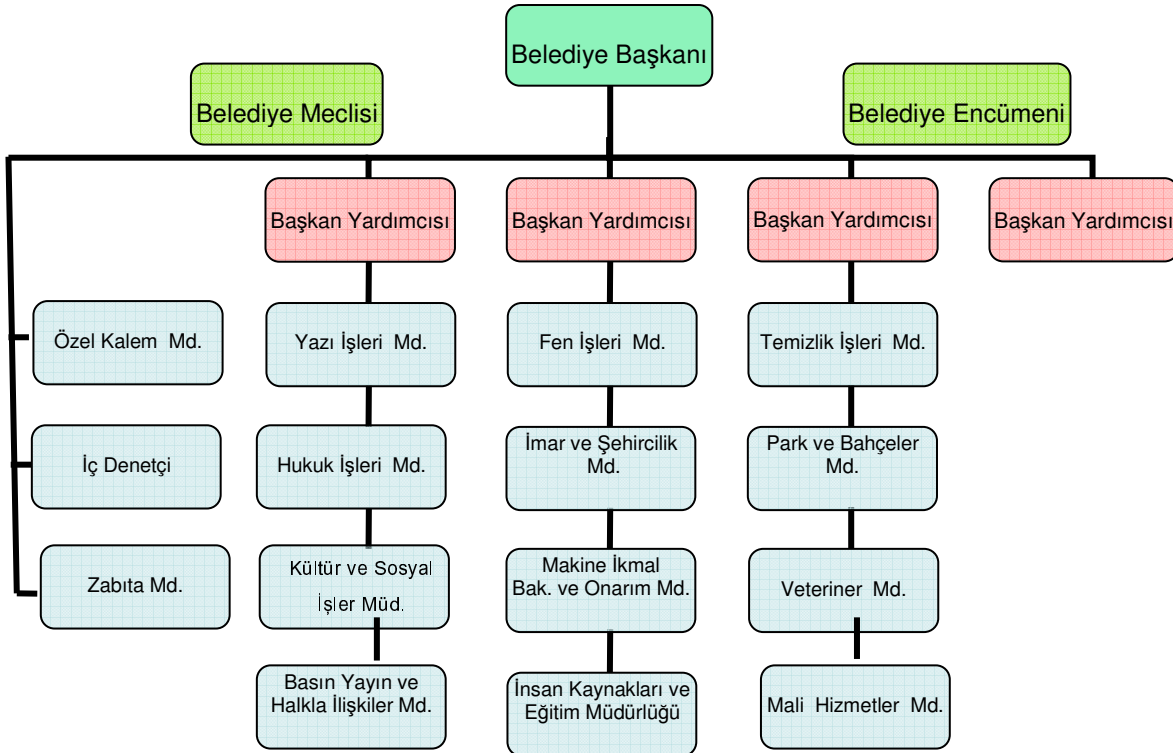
Belediye Başkanı

Belediye Meclisi

Belediye Encümeni

Başkan Yardımcısı

Başkan Yardımcısı

Başkan Yardımcısı

Başkan Yardımcısı

Özel Kalem Md.

İç Denetçi

Zabıta Md.

Yazı İşleri Md.

Hukuk İşleri Md.

Kültür ve Sosyal İşler Müd.

Basın Yayın ve Halkla İlişkiler Md.

Fen İşleri Md.

İmar ve Şehircilik Md.

Makine İkmal Bak. ve Onarım Md.

İnsan Kaynakları ve Eğitim Müdürlüğü

Temizlik İşleri Md.

Park ve Bahçeler Md.

Veteriner Md.

Mali Hizmetler Md.